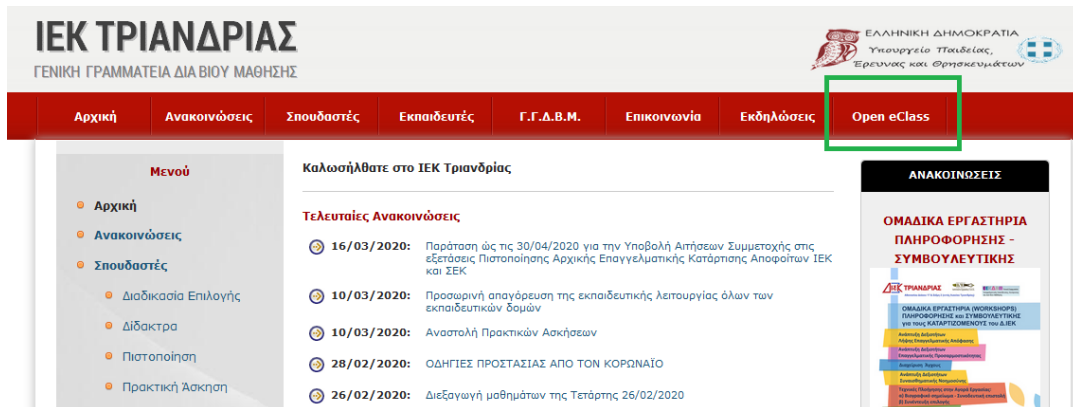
ΙΕΚ ΤΡΙΑΝΔΡΙΑΣ
ΓΕΝΙΚΗ ΓΡΑΜΜΑΤΕΙΑ ΔΙΑ ΒΙΟΥ ΜΑΘΗΣΗΣ

ΕΛΛΗΝΙΚΗ ΔΗΜΟΚΡΑΤΙΑ
Υπουργείο Παιδείας, Έρευνας και Θρησκευμάτων

Αρχική | Ανακοινώσεις | Σπουδαστές | Εκπαιδευτές | Γ.Γ.Δ.Β.Μ. | Επικοινωνία | Εκδηλώσεις | Open eClass

Μενού
Αρχική
Ανακοινώσεις
Σπουδαστές
Διαδικασία Επιλογής
Δίδακτρα
Πιστοποίηση
Πρακτική Άσκηση

Καλωσήλθατε στο ΙΕΚ Τριανδρίας

Τελευταίες Ανακοινώσεις

16/03/2020: Παράταση ώς τις 30/04/2020 για την Υποβολή Αιτήσεων Συμμετοχής στις εξετάσεις Πιστοποίησης Αρχικής Επαγγελματικής Κατάρτισης Αποφοίτων ΙΕΚ και ΣΕΚ

10/03/2020: Προσωρινή απαγόρευση της εκπαιδευτικής λειτουργίας όλων των εκπαιδευτικών δομών

10/03/2020: Αναστολή Πρακτικών Ασκήσεων

28/02/2020: ΟΔΗΓΙΕΣ ΠΡΟΣΤΑΣΙΑΣ ΑΠΟ ΤΟΝ ΚΟΡΩΝΑΪΟ

26/02/2020: Διεξαγωγή μαθημάτων της Τετάρτης 26/02/2020

ΑΝΑΚΟΙΝΩΣΕΙΣ

ΟΜΑΔΙΚΑ ΕΡΓΑΣΤΗΡΙΑ ΠΛΗΡΟΦΟΡΗΣΗΣ - ΣΥΜΒΟΥΛΕΥΤΙΚΗΣ

ΙΕΚ ΤΡΙΑΝΔΡΙΑΣ
ΟΜΑΔΙΚΑ ΕΡΓΑΣΤΗΡΙΑ (WORKSHOPS) ΠΛΗΡΟΦΟΡΗΣΗΣ και ΣΥΜΒΟΥΛΕΥΤΙΚΗΣ για τους ΚΑΤΑΡΤΙΖΟΜΕΝΟΥΣ του Δ.ΙΕΚ
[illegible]